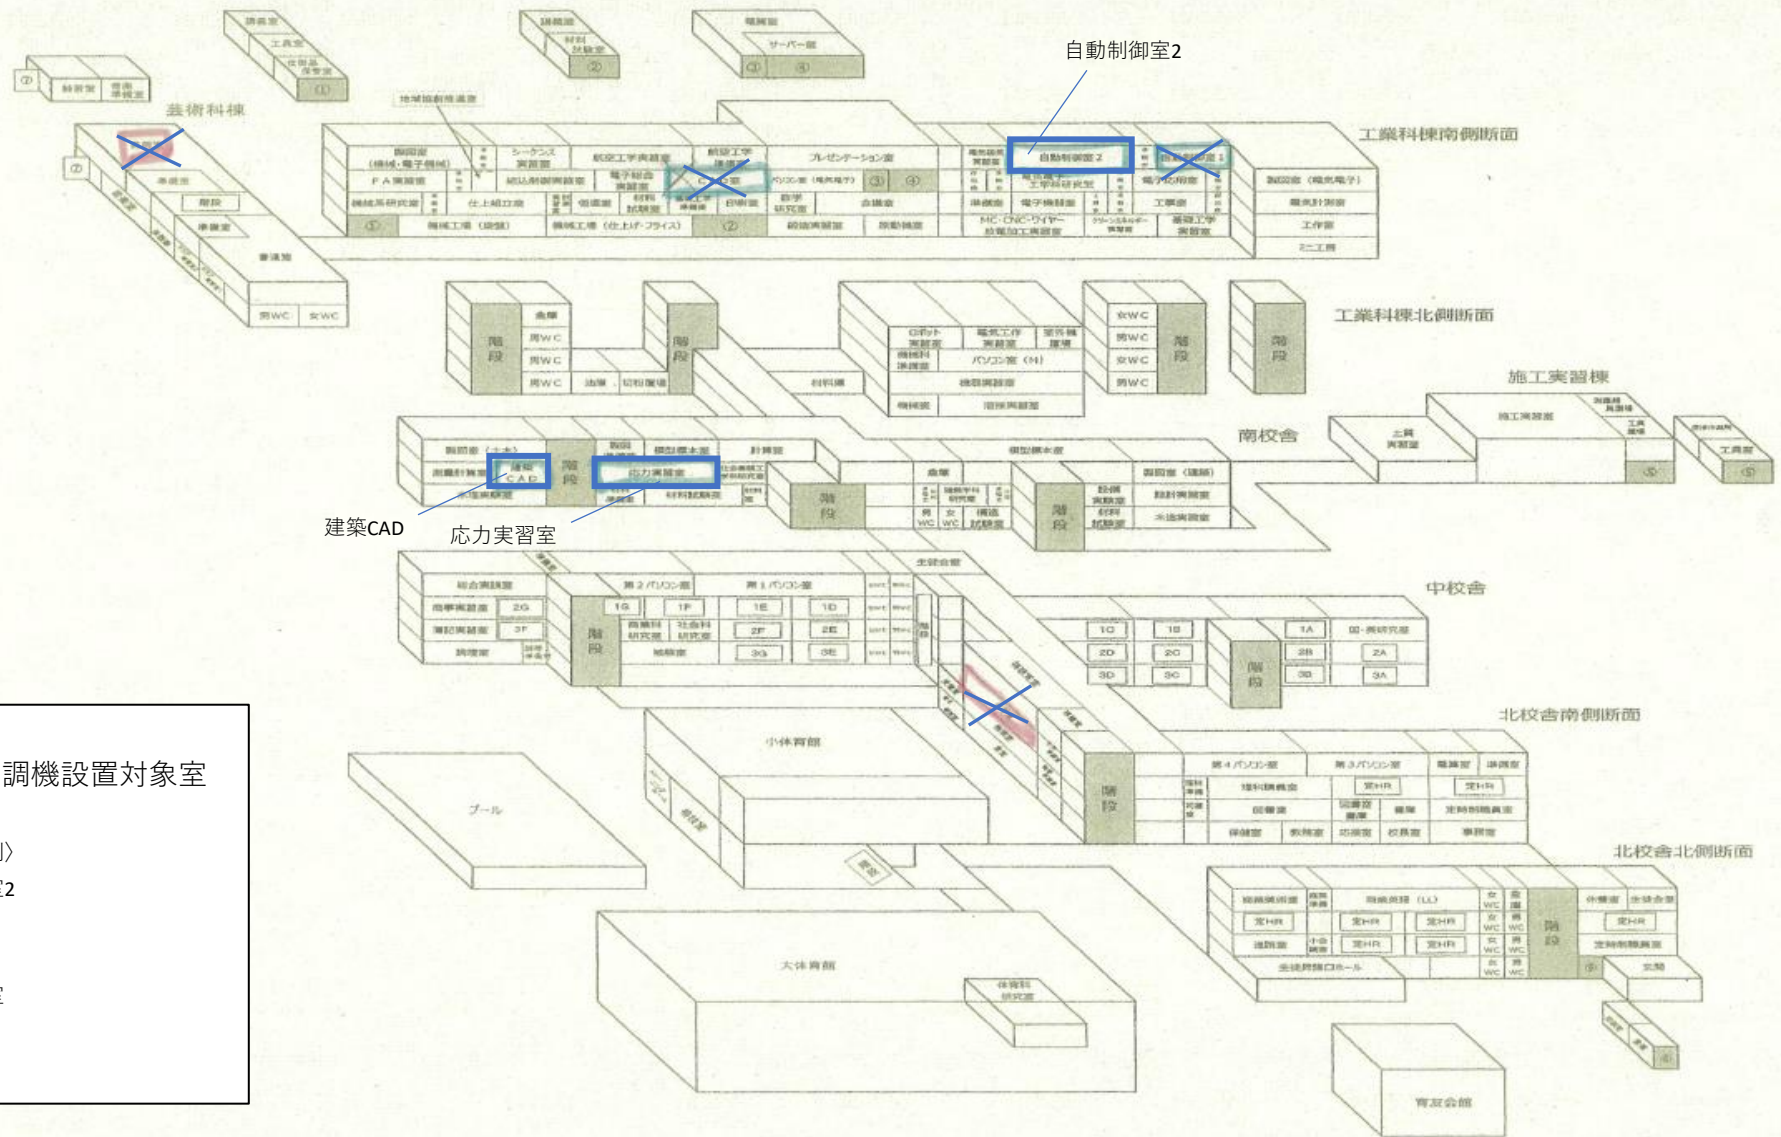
自動制御室2

芸術科棟

工業科棟南側断面

工業科棟北側断面

施工実習棟

南校舎

建築CAD

応力実習室

中校舎

北校舎南側断面

北校舎北側断面

小体育館

プール

大体育館

育友会館

階段

自動制御室2

建築CAD

応力実習室

調機設置対象室

》

2

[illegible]